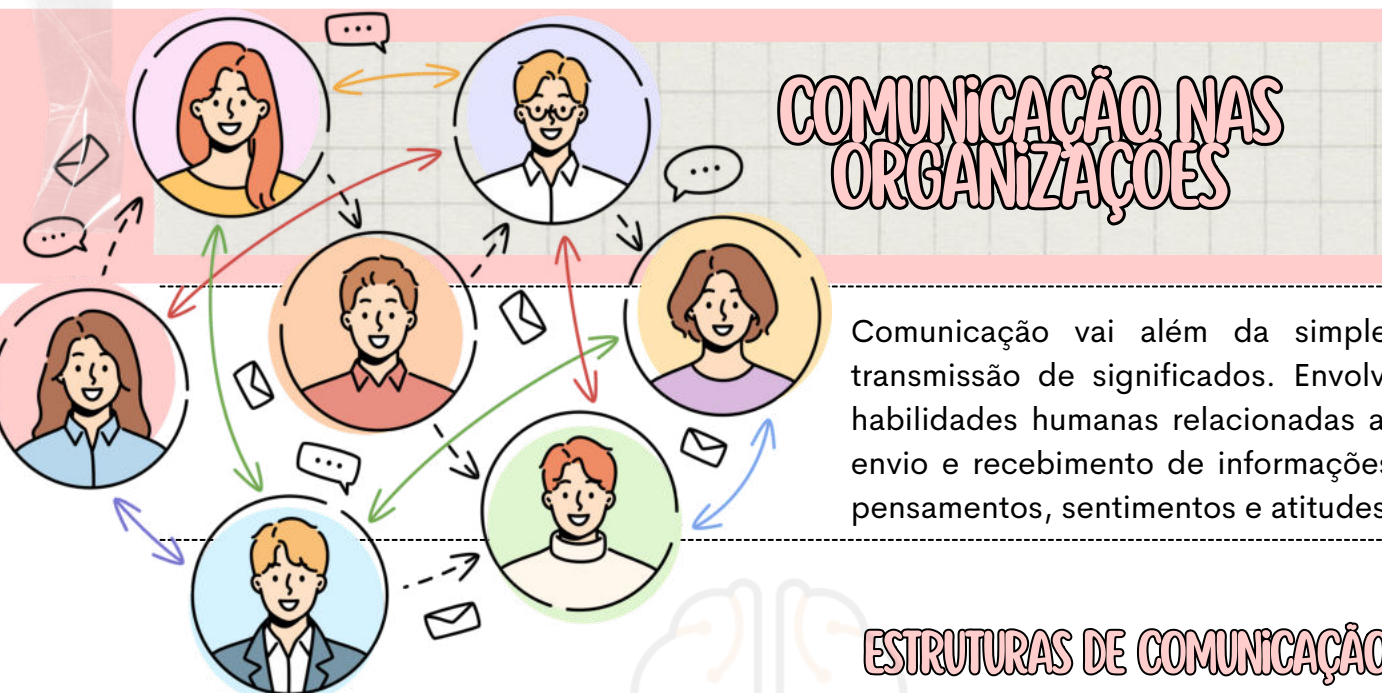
COMUNICAÇÃO NAS ORGANIZAÇÕES

Comunicação vai além da simple transmissão de significados. Envolv habilidades humanas relacionadas a envio e recebimento de informaçõe pensamentos, sentimentos e atitudes

ESTRUTURAS DE COMUNICAÇÃO